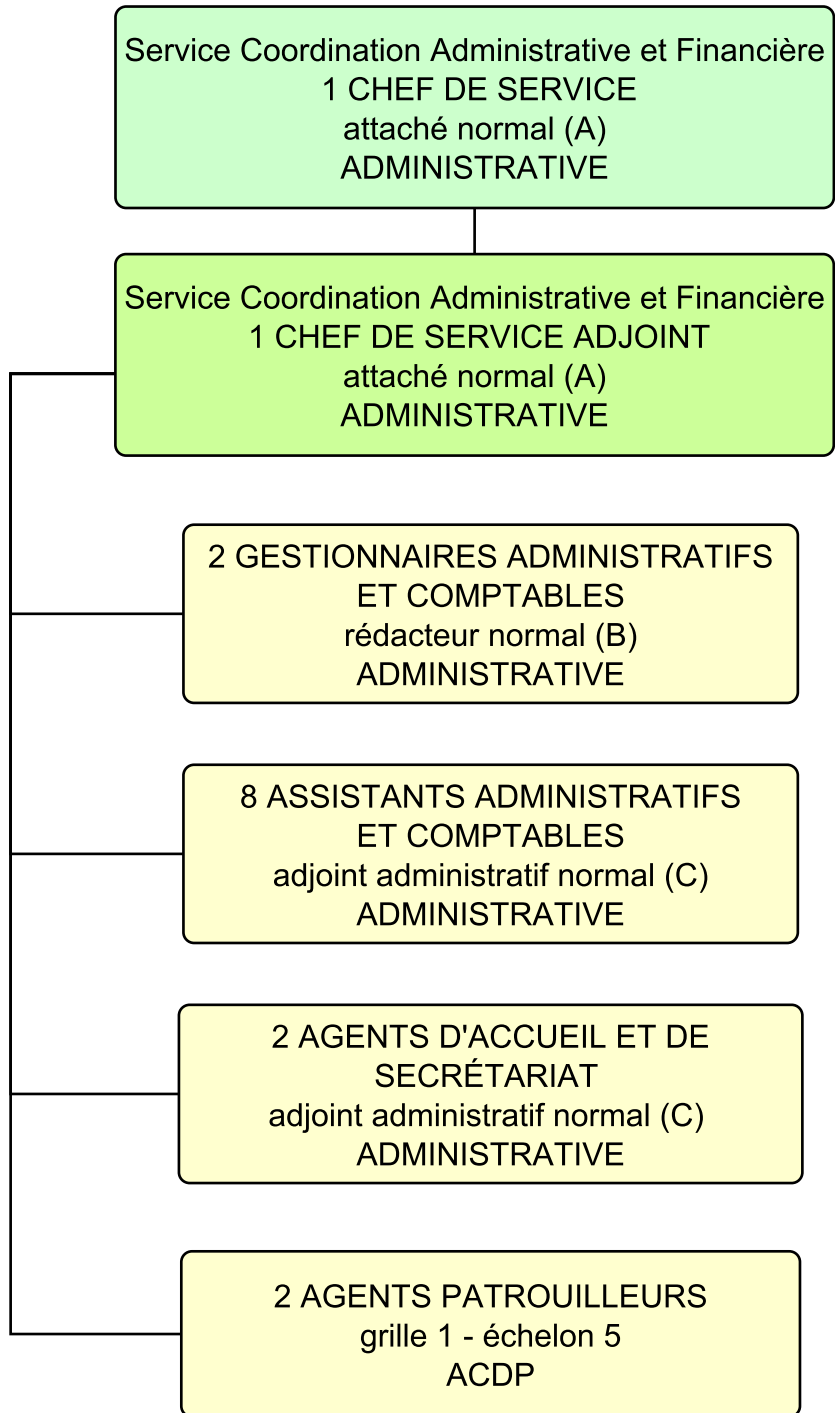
Service Coordination Administrative et Financière
1 CHEF DE SERVICE
attaché normal (A)
ADMINISTRATIVE

Service Coordination Administrative et Financière
1 CHEF DE SERVICE ADJOINT
attaché normal (A)
ADMINISTRATIVE

2 GESTIONNAIRES ADMINISTRATIFS ET COMPTABLES
rédacteur normal (B)
ADMINISTRATIVE

8 ASSISTANTS ADMINISTRATIFS ET COMPTABLES
adjoint administratif normal (C)
ADMINISTRATIVE

2 AGENTS D'ACCUEIL ET DE SECRÉTARIAT
adjoint administratif normal (C)
ADMINISTRATIVE

2 AGENTS PATROUILLEURS
grille 1 - échelon 5
ACDP